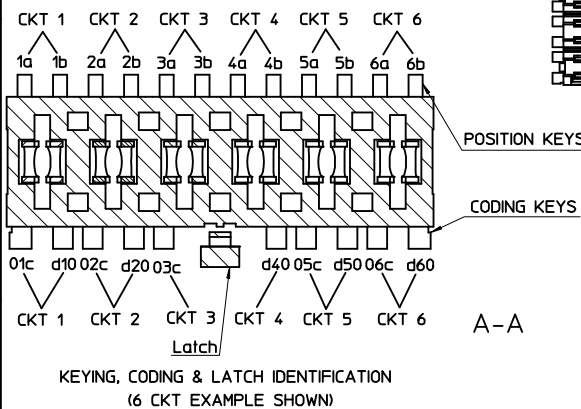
CKT 1 CKT 2 CKT 3 CKT 4 CKT 5 CKT 6

1a 1b 2a 2b 3a 3b 4a 4b 5a 5b 6a 6b

POSITION KEYS

CODING KEYS

01c d10 02c d20 03c d40 05c d50 06c d60

CKT 1 CKT 2 CKT 3 CKT 4 CKT 5 CKT 6

A-A

Latch

KEYING, CODING & LATCH IDENTIFICATION
(6 CKT EXAMPLE SHOWN)